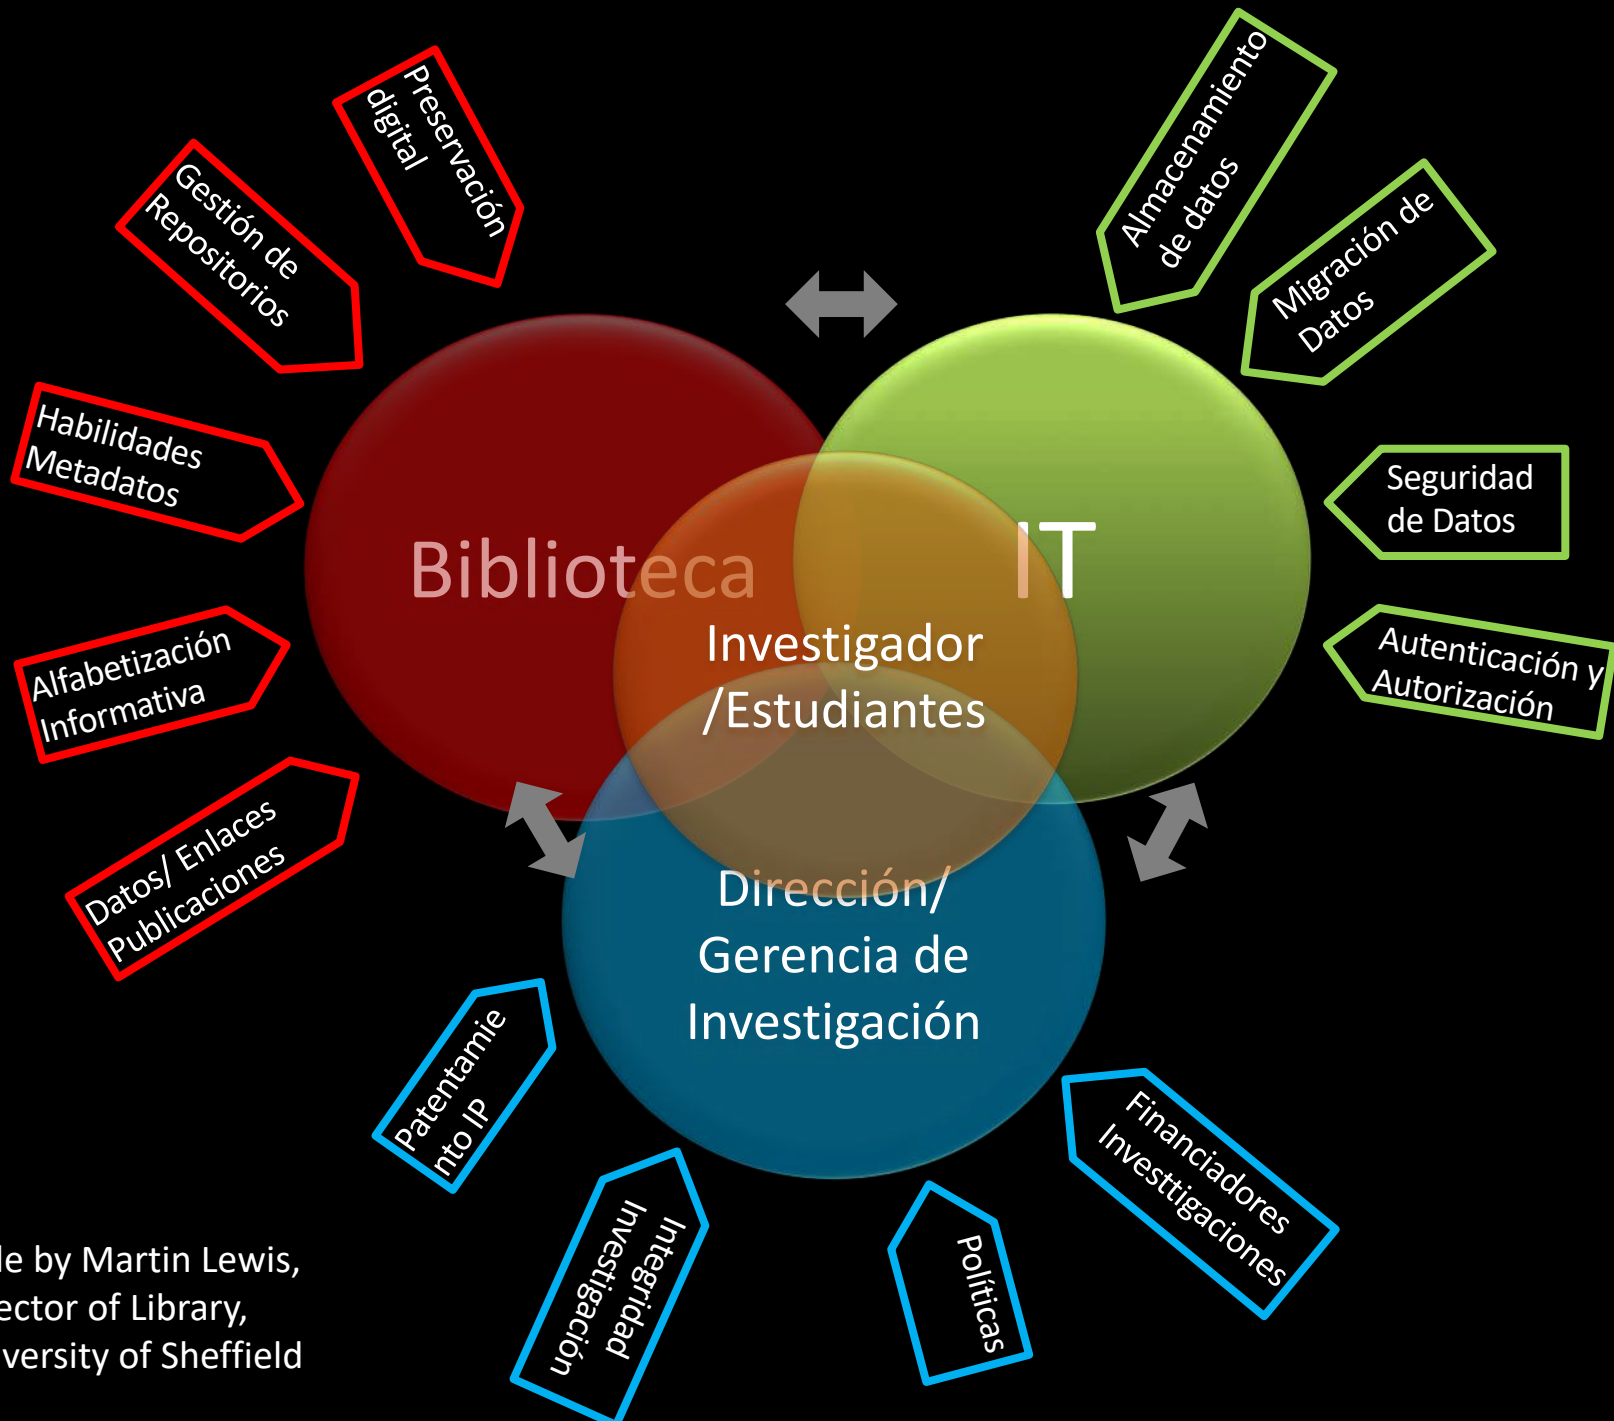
Preservación digital

Gestión de Repositorios

Habilidades Metadatos

Alfabetización Informativa

Datos/ Enlaces Publicaciones

Almacenamiento de datos

Migración de Datos

Seguridad de Datos

Autenticación y Autorización

Biblioteca

IT

Investigador /Estudiantes

Dirección/ Gerencia de Investigación

Patentamie nto IP

Integridad Investigación

Políticas

Financiadores Investtigaciones

le by Martin Lewis,
ector of Library,
versity of Sheffield